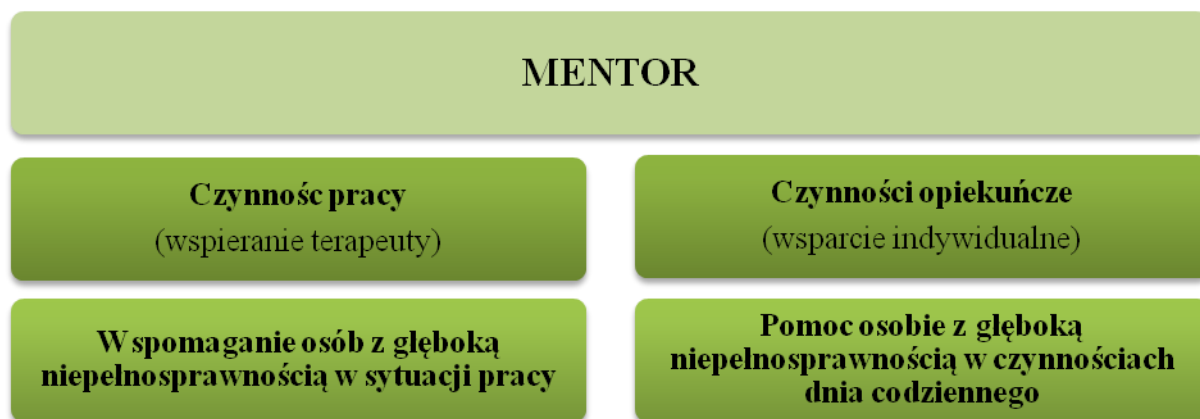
MENTOR

Czynnośc pracy
(wspieranie terapeuty)

Czynności opiekuńcze
(wsparcie indywidualne)

Wspomaganie osób z głęboką niepełnosprawnością w sytuacji pracy

Pomoc osobie z głęboką niepełnosprawnością w czynnościach dnia codziennego